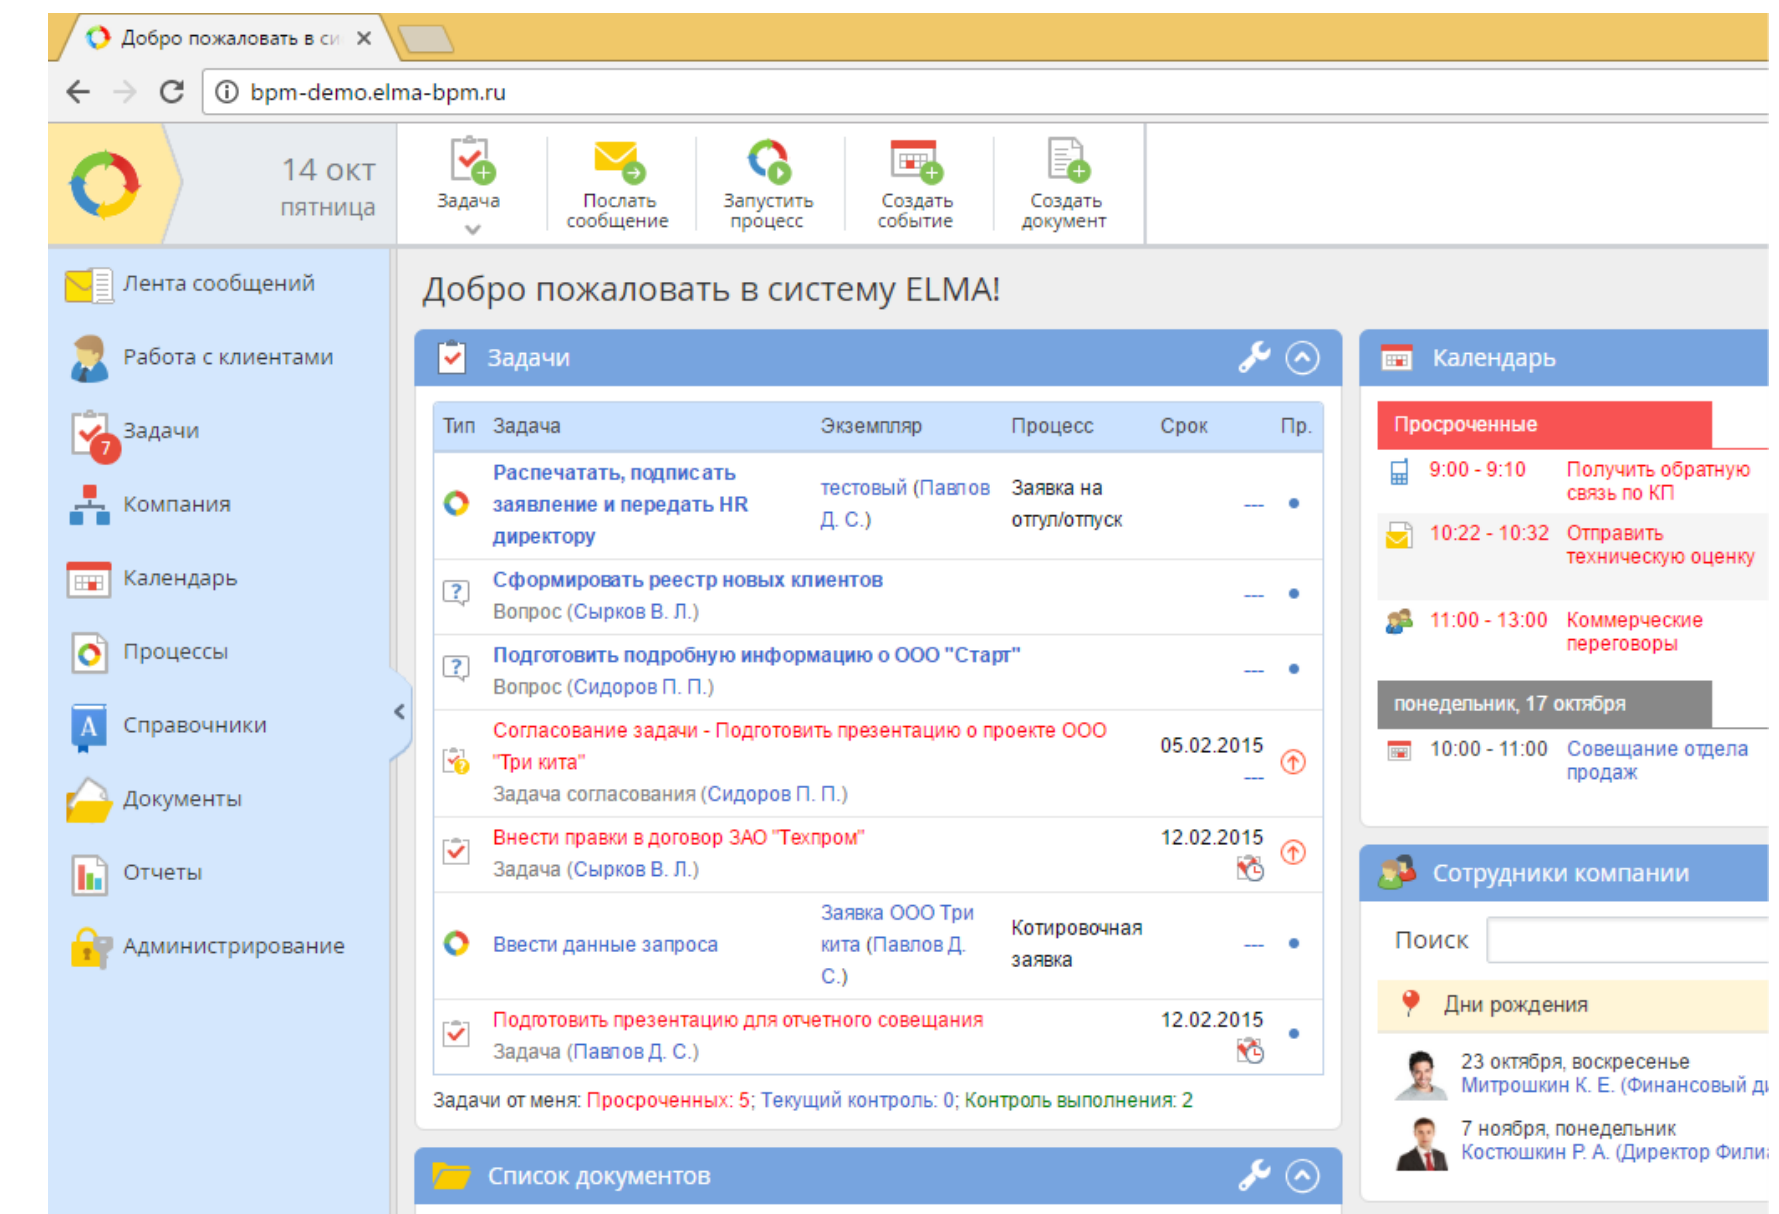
Добро пожаловать в си ×

bpm-demo.elma-bpm.ru

14 окт
пятница

Задача

Послать сообщение

Запустить процесс

Создать событие

Создать документ

Лента сообщений
Работа с клиентами
7
Задачи
Компания
Календарь
Процессы
Справочники
Документы
Отчеты
Администрирование

Добро пожаловать в систему ELMA!

Задачи

| Тип | Задача | Экземпляр | Процесс | Срок | Пр. |
|---|---|---|---|---|---|
| | Распечатать, подписать заявление и передать HR директору | тестовый (Павлов Д. С.) | Заявка на отгул/отпуск | --- | • |
| | Сформировать реестр новых клиентов Вопрос (Сырков В. Л.) | | | --- | • |
| | Подготовить подробную информацию о ООО "Старт" Вопрос (Сидоров П. П.) | | | --- | • |
| | Согласование задачи - Подготовить презентацию о проекте ООО "Три кита" Задача согласования (Сидоров П. П.) | | | 05.02.2015 --- | |
| | Внести правки в договор ЗАО "Техпром" Задача (Сырков В. Л.) | | | 12.02.2015 | |
| | Ввести данные запроса | Заявка ООО Три кита (Павлов Д. С.) | Котировочная заявка | --- | • |
| | Подготовить презентацию для отчетного совещания Задача (Павлов Д. С.) | | | 12.02.2015 | • |

Задачи от меня: Просроченных: 5; Текущий контроль: 0; Контроль выполнения: 2

Список документов

Календарь

Просроченные
9:00 - 9:10 Получить обратную связь по КП
10:22 - 10:32 Отправить техническую оценку
11:00 - 13:00 Коммерческие переговоры
понедельник, 17 октября
10:00 - 11:00 Совещание отдела продаж

Сотрудники компании

Поиск

Дни рождения
23 октября, воскресенье
Митрошкин К. Е. (Финансовый ди
7 ноября, понедельник
Костюшкин Р. А. (Директор Фили